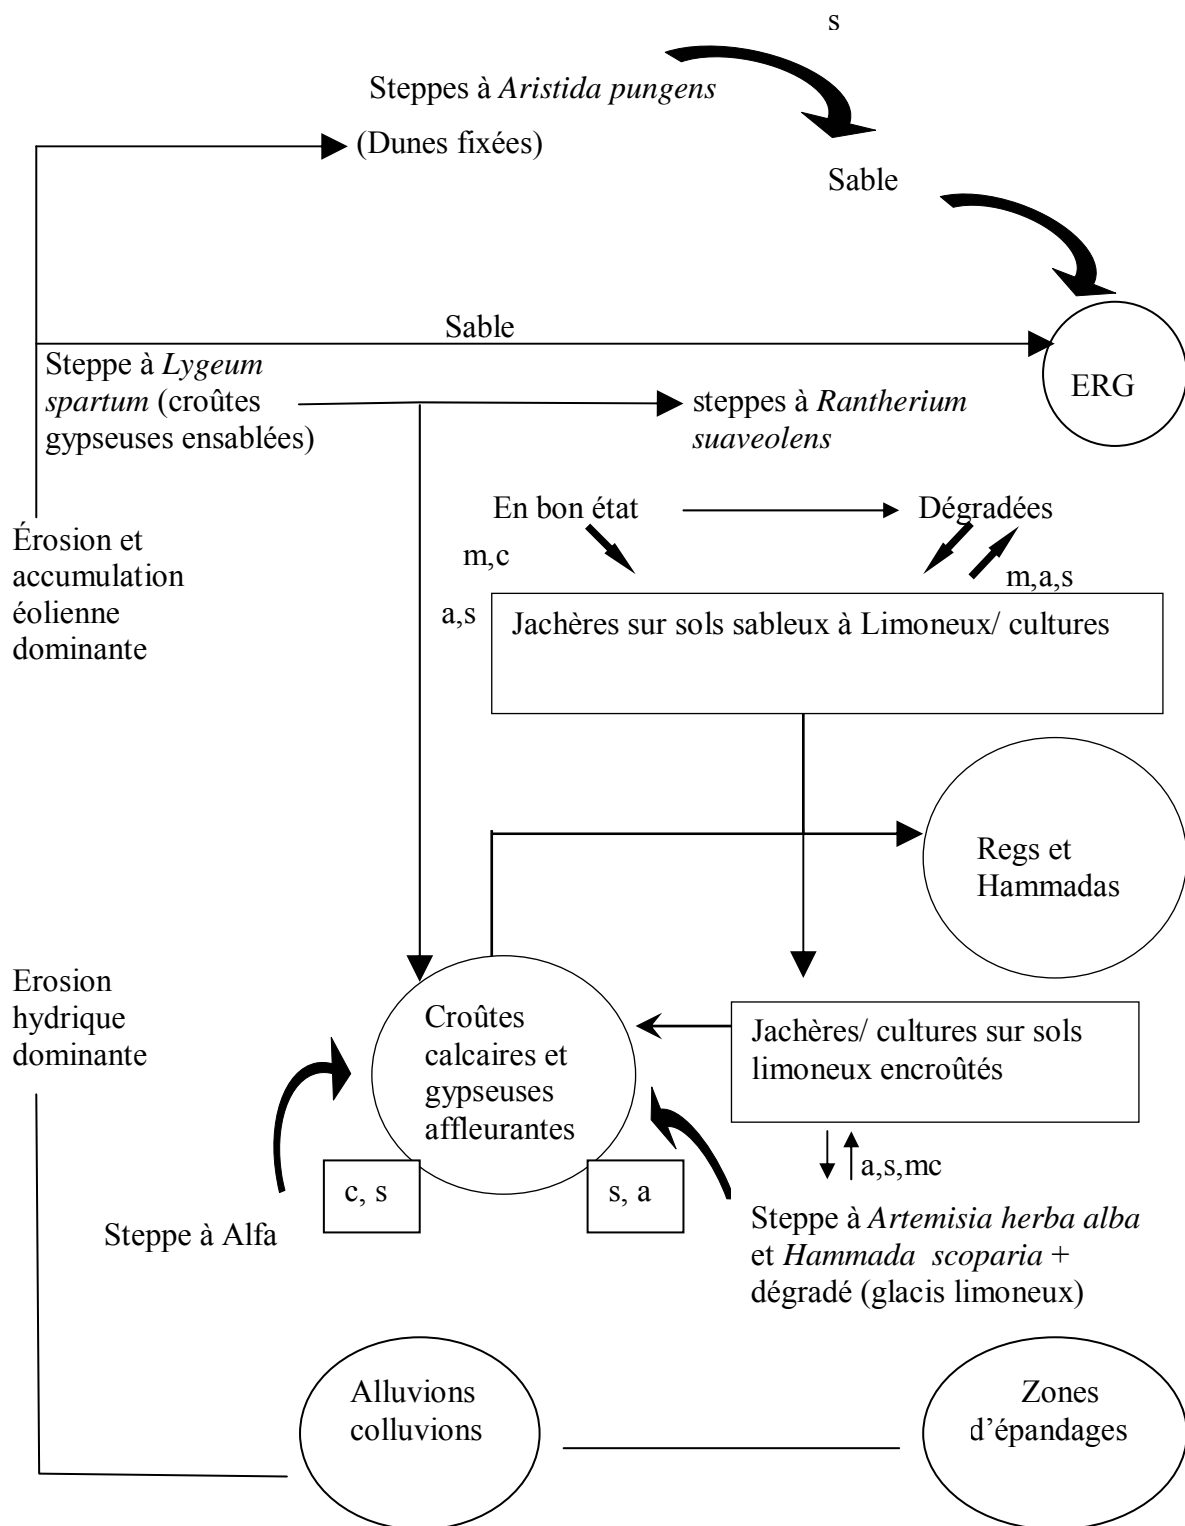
s

Steppes à *Aristida pungens*

(Dunes fixées)

Sable

Sable

ERG

Steppe à *Lygeum spartum* (croûtes gypseuses ensablées)

steppes à *Rantherium suaveolens*

En bon état

Dégradées

m,c

m,a,s

a,s

Érosion et accumulation éolienne dominante

Jachères sur sols sableux à Limoneux/ cultures

Regs et Hammadas

Erosion hydrique dominante

Croûtes calcaires et gypseuses affleurantes

Jachères/ cultures sur sols limoneux encroûtés

a,s,mc

c, s

s, a

Steppe à Alfa

Steppe à *Artemisia herba alba* et *Hammada scoparia* + dégradé (glacis limoneux)

Alluvions colluvions

Zones d'épandages